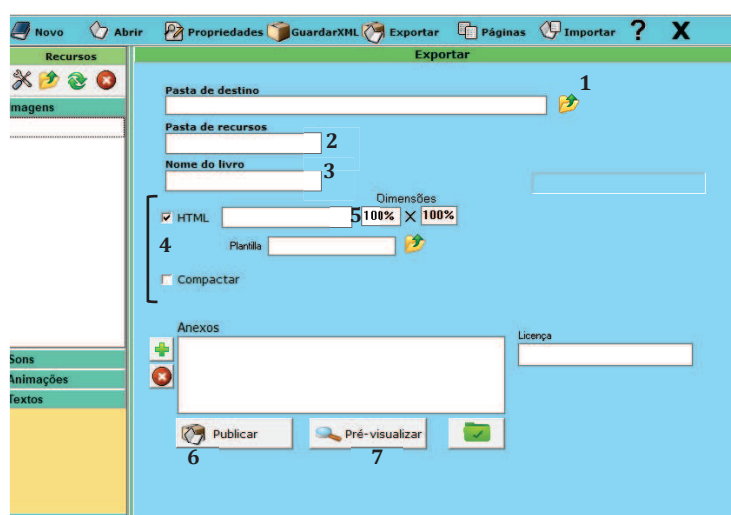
Novo Abrir Propriedades GuardarXML Exportar Páginas Importar ? X

Recursos

magens

Sons
Animações
Textos

Exportar

Pasta de destino 1

Pasta de recursos 2

Nome do livro 3

Dimensões

HTML 5 100% X 100%

4

Plantilla

Compactar

Anexos

Licença

Publicar Pré-visualizar

6 7